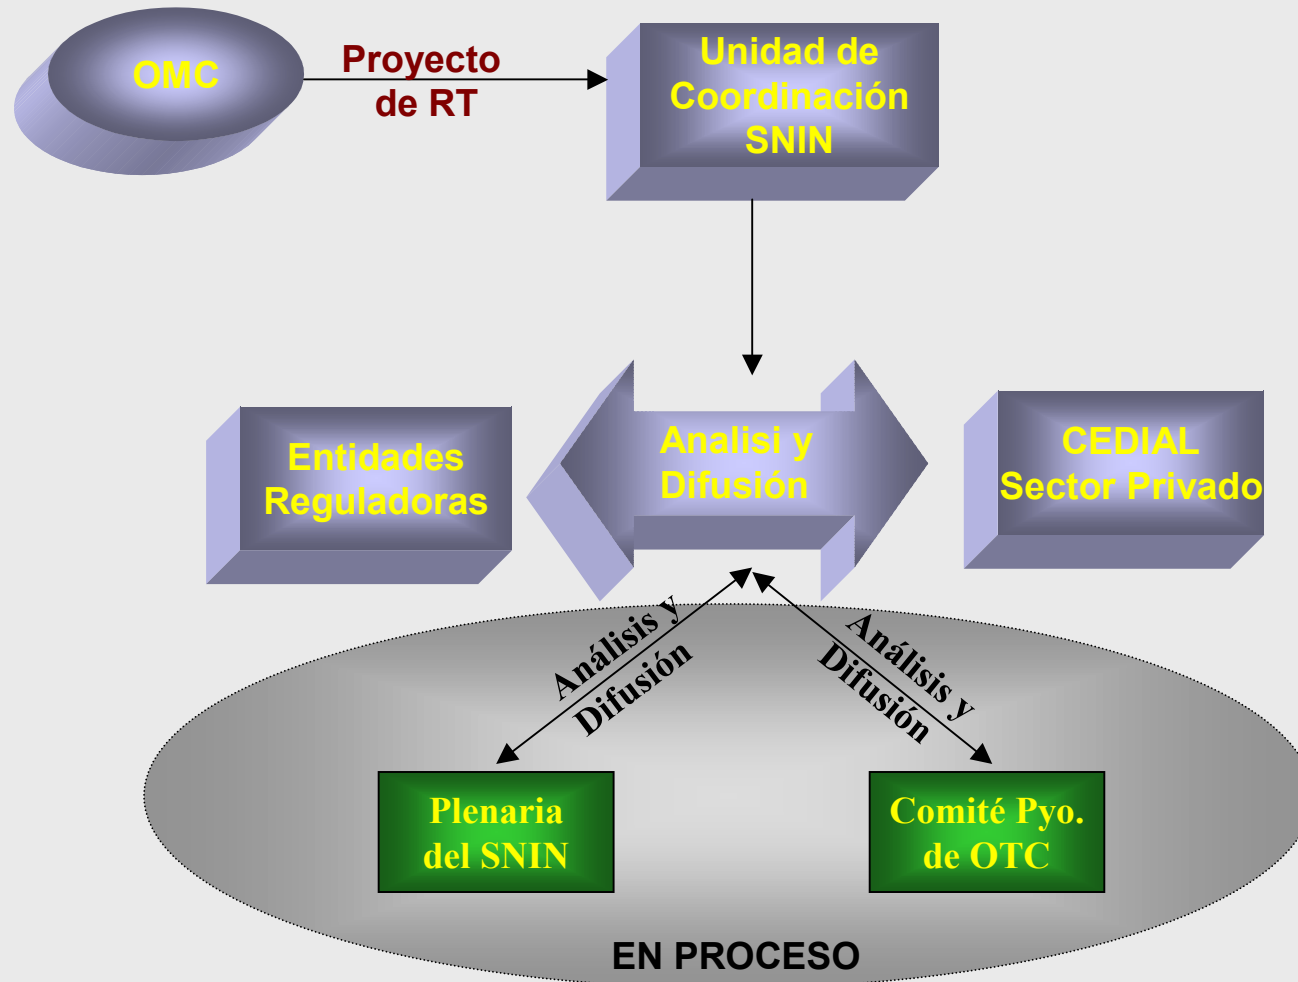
OMC

Proyecto de RT

Unidad de Coordinación SNIN

Entidades Reguladoras

Analisi y Difusión

CEDIAL Sector Privado

Análisis y Difusión

Análisis y Difusión

Plenaria del SNIN

Comité Pyo. de OTC

EN PROCESO